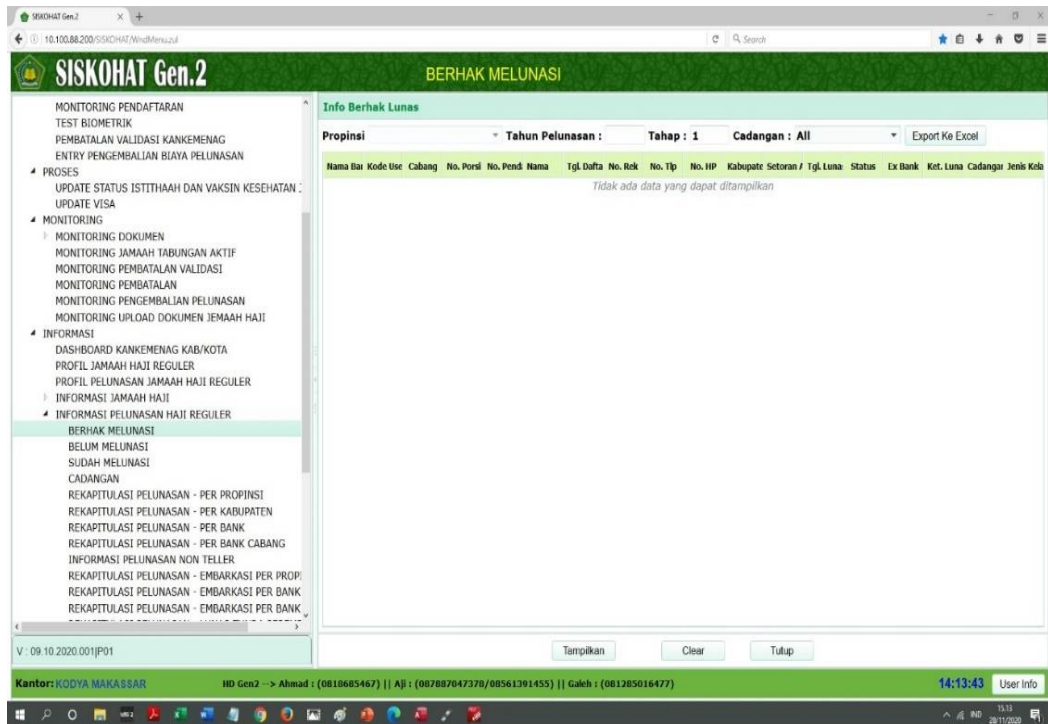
SISKOHAT Gen.2
10.100.88.200/SISKOHAT/WndMenu.zul
Search

SISKOHAT Gen.2
BERHAK MELUNASI

MONITORING PENDAFTARAN
TEST BIOMETRIK
PEMBATALAN VALIDASI KANKEMENAG
ENTRY PENGEMBALIAN BIAYA PELUNASAN
PROSES
UPDATE STATUS ISTITHAAH DAN VAKSIN KESEHATAN
UPDATE VISA
MONITORING
MONITORING DOKUMEN
MONITORING JAMAAH TABUNGAN AKTIF
MONITORING PEMBATALAN VALIDASI
MONITORING PEMBATALAN
MONITORING PENGEMBALIAN PELUNASAN
MONITORING UPLOAD DOKUMEN JEMAAH HAJI
INFORMASI
DASHBOARD KANKEMENAG KAB/KOTA
PROFIL JAMAAH HAJI REGULER
PROFIL PELUNASAN JAMAAH HAJI REGULER
INFORMASI JAMAAH HAJI
INFORMASI PELUNASAN HAJI REGULER
BERHAK MELUNASI
BELUM MELUNASI
SUDAH MELUNASI
CADANGAN
REKAPITULASI PELUNASAN - PER PROPINSI
REKAPITULASI PELUNASAN - PER KABUPATEN
REKAPITULASI PELUNASAN - PER BANK
REKAPITULASI PELUNASAN - PER BANK CABANG
INFORMASI PELUNASAN NON TELLER
REKAPITULASI PELUNASAN - EMBARKASI PER PROPI
REKAPITULASI PELUNASAN - EMBARKASI PER BANK
REKAPITULASI PELUNASAN - EMBARKASI PER BANK

V : 09.10.2020.001|P01

Info Berhak Lunas
Propinsi | Tahun Pelunasan : | Tahap : 1 | Cadangan : All | Export Ke Excel

| Nama Bai | Kode Use | Cabang | No. Porsi | No. Pend | Nama | Tgl. Dafta | No. Rek | No. Tlp | No. HP | Kabupate | Setoran / | Tgl. Luna | Status | Ex Bank | Ket. Luna | Cadanga | Jenis Kela |
|---|---|---|---|---|---|---|---|---|---|---|---|---|---|---|---|---|---|

Tidak ada data yang dapat ditampilkan

Tampilkan | Clear | Tutup

Kantor: KODYA MAKASSAR
HD Gen2 --> Ahmad : (0818685467) || Aji : (087887047378/08561391455) || Galeh : (081285016477)
14:13:43
User Info

IND 15.13 28/11/2020